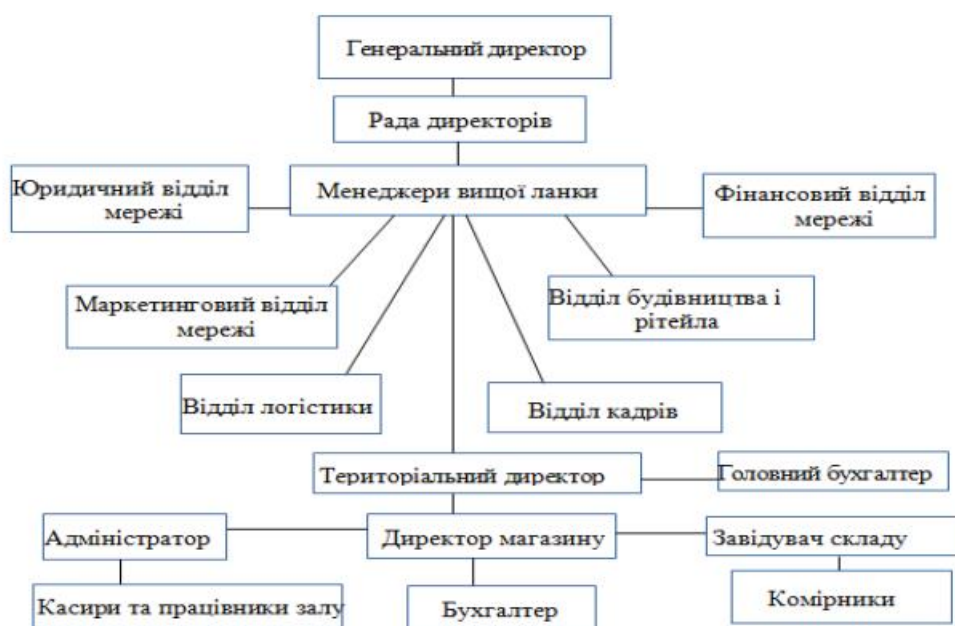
Генеральний директор

Рада директорів

Юридичний відділ мережі

Менеджери вищої ланки

Фінансовий відділ мережі

Маркетинговий відділ мережі

Відділ будівництва і рітейла

Відділ логістики

Відділ кадрів

Територіальний директор

Головний бухгалтер

Адміністратор

Директор магазину

Завідувач складу

Касири та працівники залу

Бухгалтер

Комірники